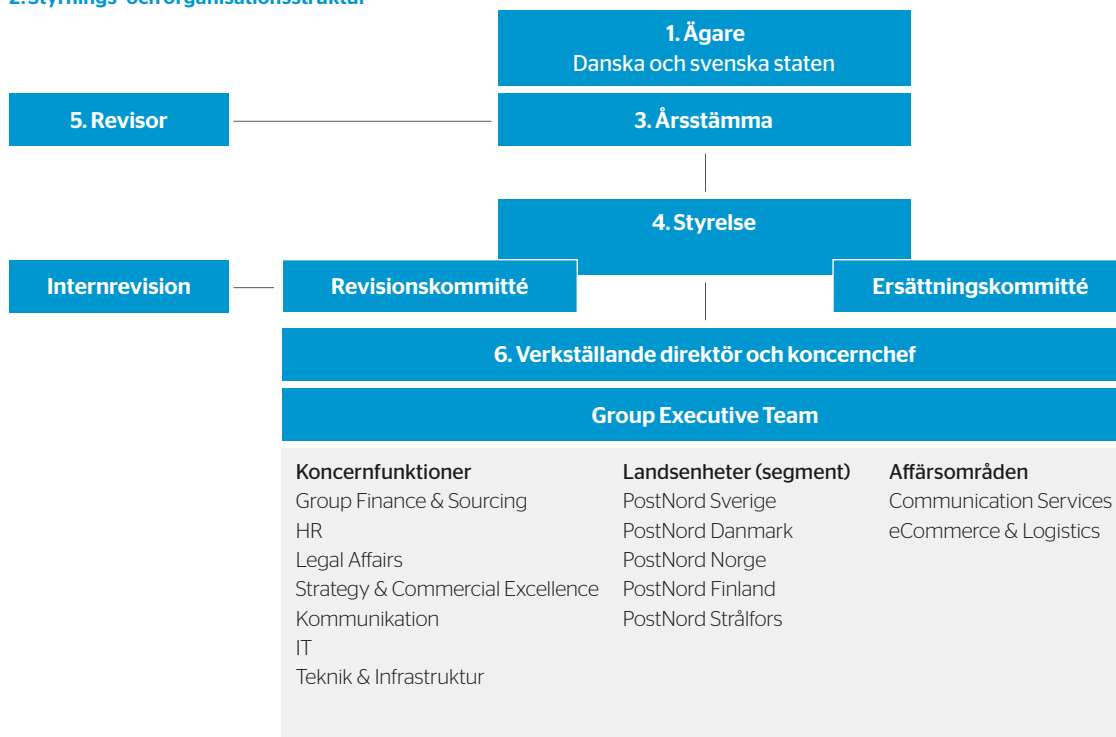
2. Styrnings- och organisationsstruktur

1. Ägare
Danska och svenska staten

5. Revisor

3. Årsstämma

4. Styrelse

Internrevision

Revisionskommitté

Ersättningskommitté

6. Verkställande direktör och koncernchef

Group Executive Team

Koncernfunktioner
Group Finance & Sourcing
HR
Legal Affairs
Strategy & Commercial Excellence
Kommunikation
IT
Teknik & Infrastruktur

Landsenheter (segment)
PostNord Sverige
PostNord Danmark
PostNord Norge
PostNord Finland
PostNord Strålfors

Affärsområden
Communication Services
eCommerce & Logistics